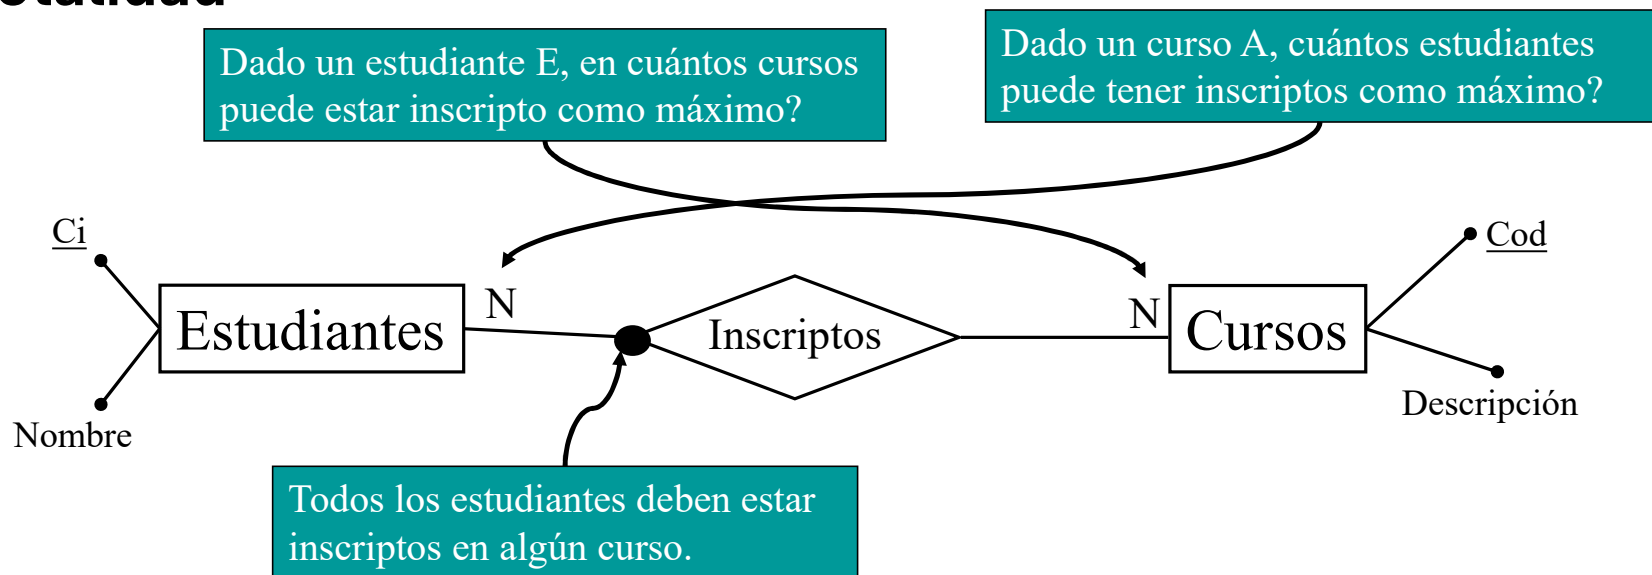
Dado un estudiante E, en cuántos cursos puede estar inscripto como máximo?

Dado un curso A, cuántos estudiantes puede tener inscriptos como máximo?

Ci

Nombre

Estudiantes

N

Inscriptos

N

Cursos

Cod

Descripción

Todos los estudiantes deben estar inscriptos en algún curso.